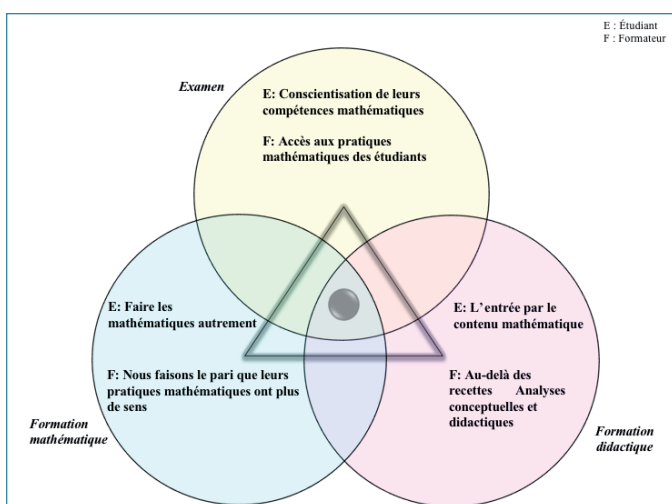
E : Étudiant
F : Formateur

Examen

E: Conscientisation de leurs compétences mathématiques

F: Accès aux pratiques mathématiques des étudiants

E: Faire les mathématiques autrement

F: Nous faisons le pari que leurs pratiques mathématiques ont plus de sens

E: L'entrée par le contenu mathématique

F: Au-delà des recettes Analyses conceptuelles et didactiques

Formation mathématique

Formation didactique